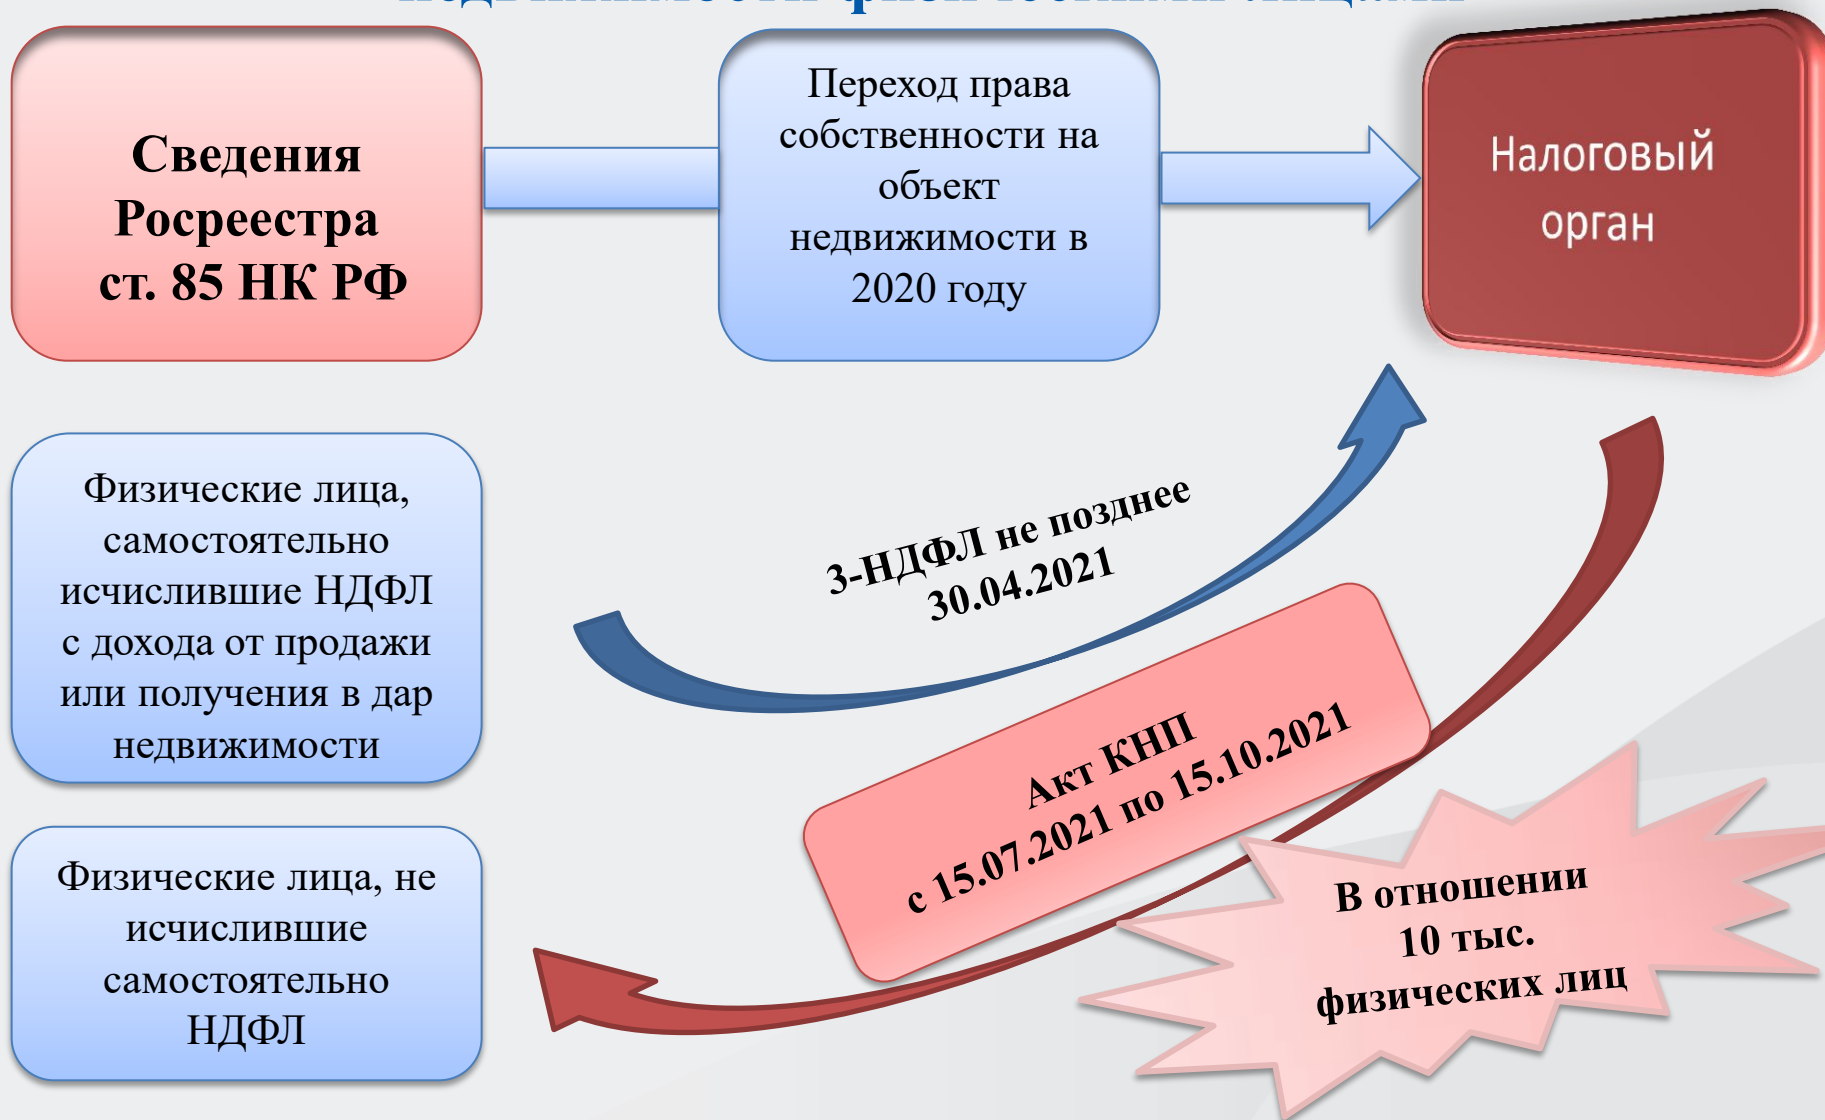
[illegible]

Сведения Росреестра ст. 85 НК РФ

Переход права собственности на объект недвижимости в 2020 году

Налоговый орган

Физические лица, самостоятельно исчислившие НДФЛ с дохода от продажи или получения в дар недвижимости

3-НДФЛ не позднее 30.04.2021

Акт КНП с 15.07.2021 по 15.10.2021

Физические лица, не исчислившие самостоятельно НДФЛ

В отношении 10 тыс. физических лиц